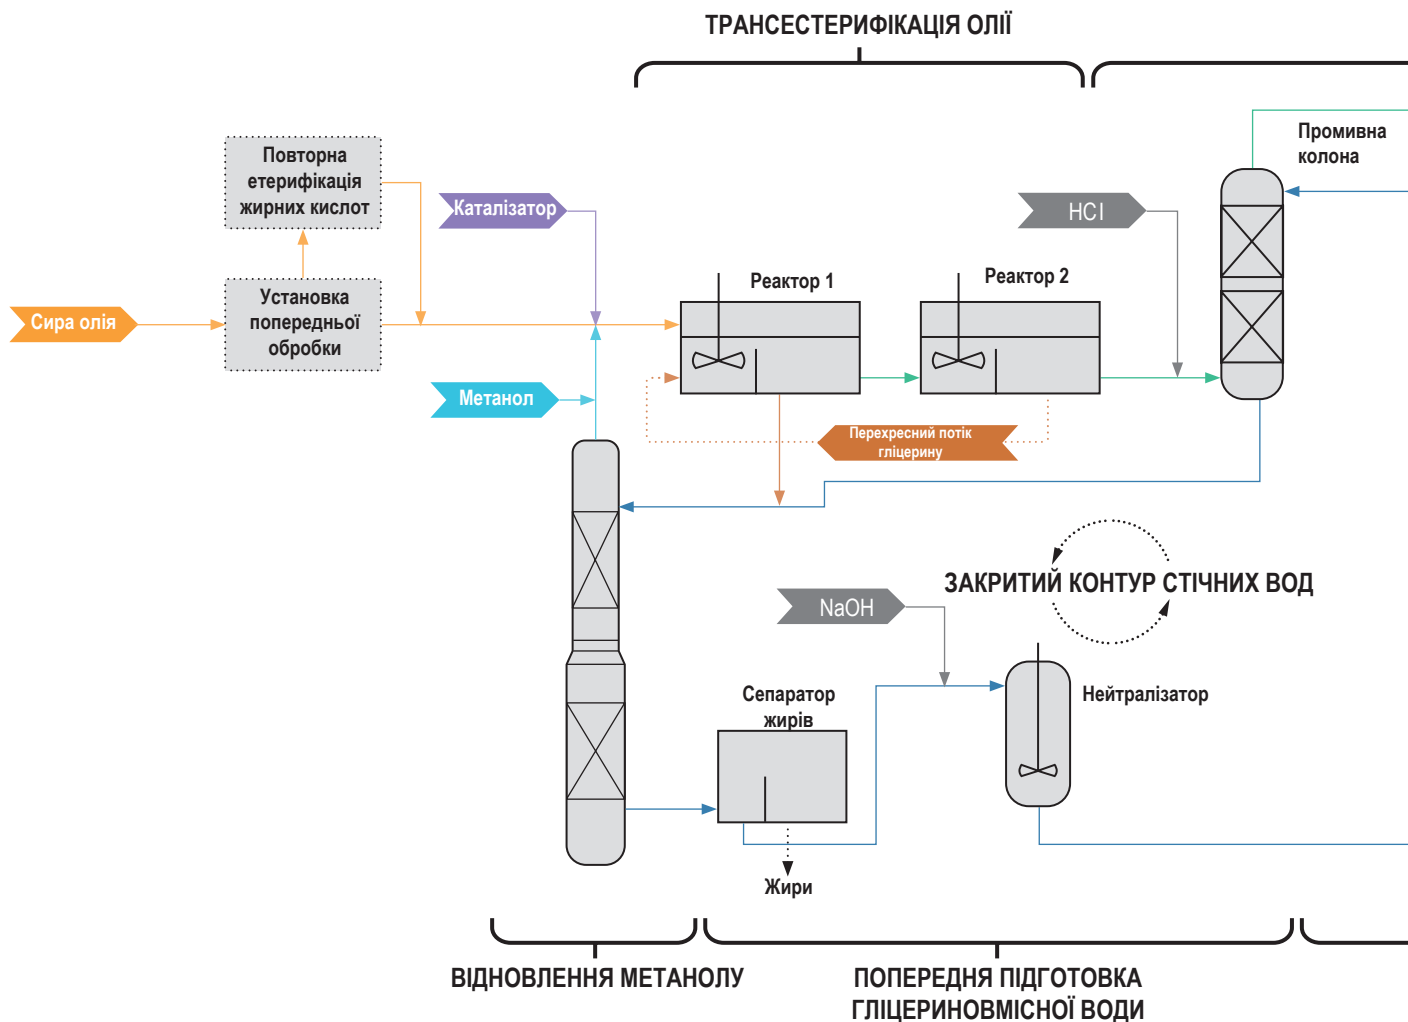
ТРАНСЕСТЕРИФІКАЦІЯ ОЛІЇ

Повторна етерифікація жирних кислот

Каталізатор

HCl

Промивна колона

Реактор 1

Реактор 2

Сира олія

Установка попередньої обробки

Метанол

Перехресний потік гліцерину

ЗАКРИТИЙ КОНТУР СТІЧНИХ ВОД

NaOH

Сепаратор жирів

Нейтралізатор

Жири

ВІДНОВЛЕННЯ МЕТАНОЛУ

ПОПЕРЕДНЯ ПІДГОТОВКА ГЛІЦЕРИНОВМІСНОЇ ВОДИ